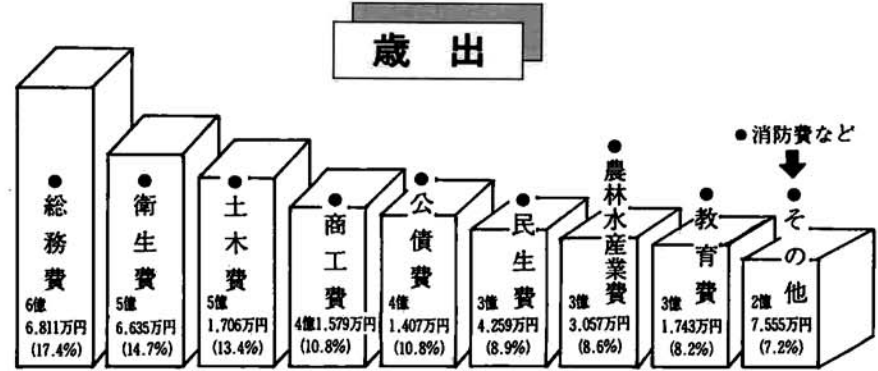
歳　出

●消防費など

●総務費
6億
6,811万円
(17.4%)

●衛生費
5億
6,635万円
(14.7%)

●土木費
5億
1,706万円
(13.4%)

●商工費
4億1,579万円
(10.8%)

●公債費
4億
1,407万円
(10.8%)

●民生費
3億
4,259万円
(8.9%)

●農林水産業費
3億
3,057万円
(8.6%)

●教育費
3億
1,743万円
(8.2%)

●その他
2億
7,555万円
(7.2%)